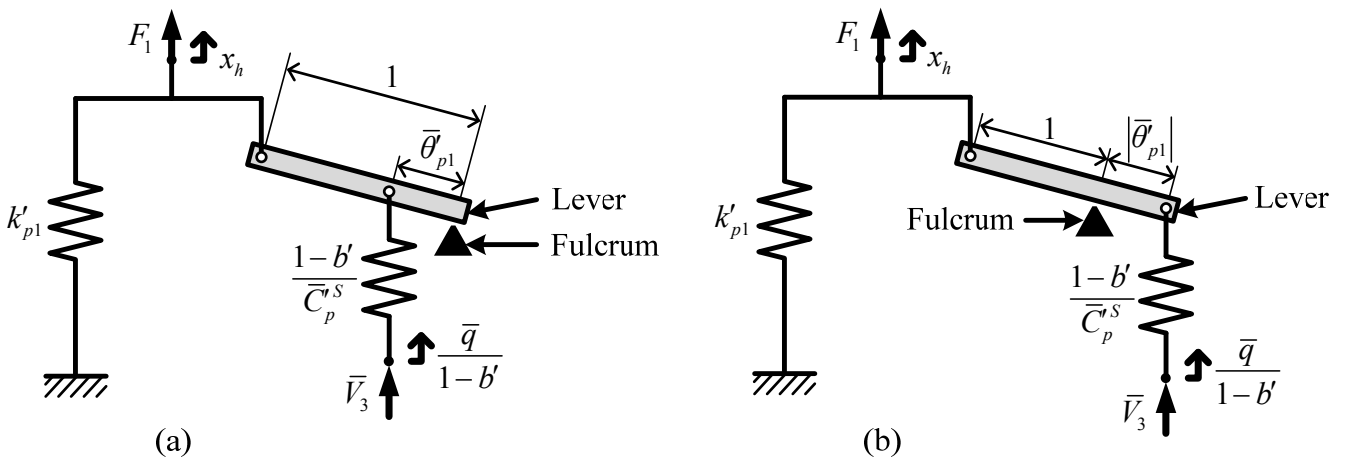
$F_1$
$x_h$
1
$\bar{\theta}'_{p1}$
Lever
Fulcrum
$k'_{p1}$
$\frac{1-b'}{\bar{C}'^{S}_{p}}$
$\frac{\bar{q}}{1-b'}$
$\bar{V}_3$
(a)

$F_1$
$x_h$
1
$|\bar{\theta}'_{p1}|$
Lever
Fulcrum
$k'_{p1}$
$\frac{1-b'}{\bar{C}'^{S}_{p}}$
$\frac{\bar{q}}{1-b'}$
$\bar{V}_3$
(b)